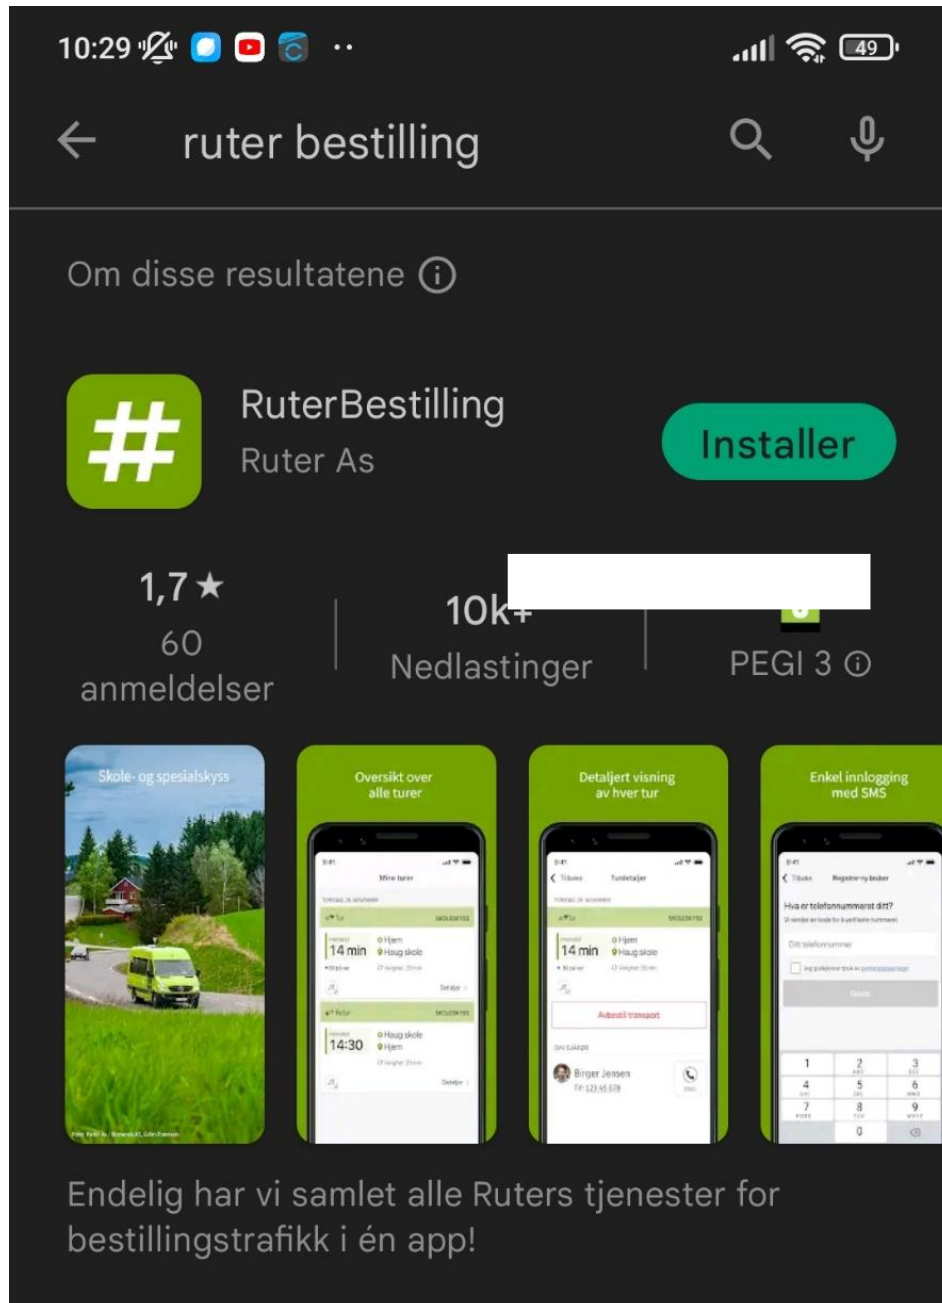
10:29 49

ruter bestilling

Om disse resultatene ⓘ

RuterBestilling
Ruter As

Installer

1,7 ★
60
anmeldelser

10k+
Nedlastinger

PEGI 3 ⓘ

Skole- og spesialskyss

Oversikt over alle turer

Mine turer

14 min
Hjem
Haug skole

14:30
Haug skole
Hjem

Detaljert visning av hver tur

Turdetaljer

14 min
Hjem
Haug skole

Avbestill transport

Birger Jensen

Enkel innlogging med SMS

Registrer ny bruker

Hva er telefonnummeret ditt?

Ditt telefonnummer

1 2 3
4 5 6
7 8 9
0

Endelig har vi samlet alle Ruters tjenester for bestillingstrafikk i én app!